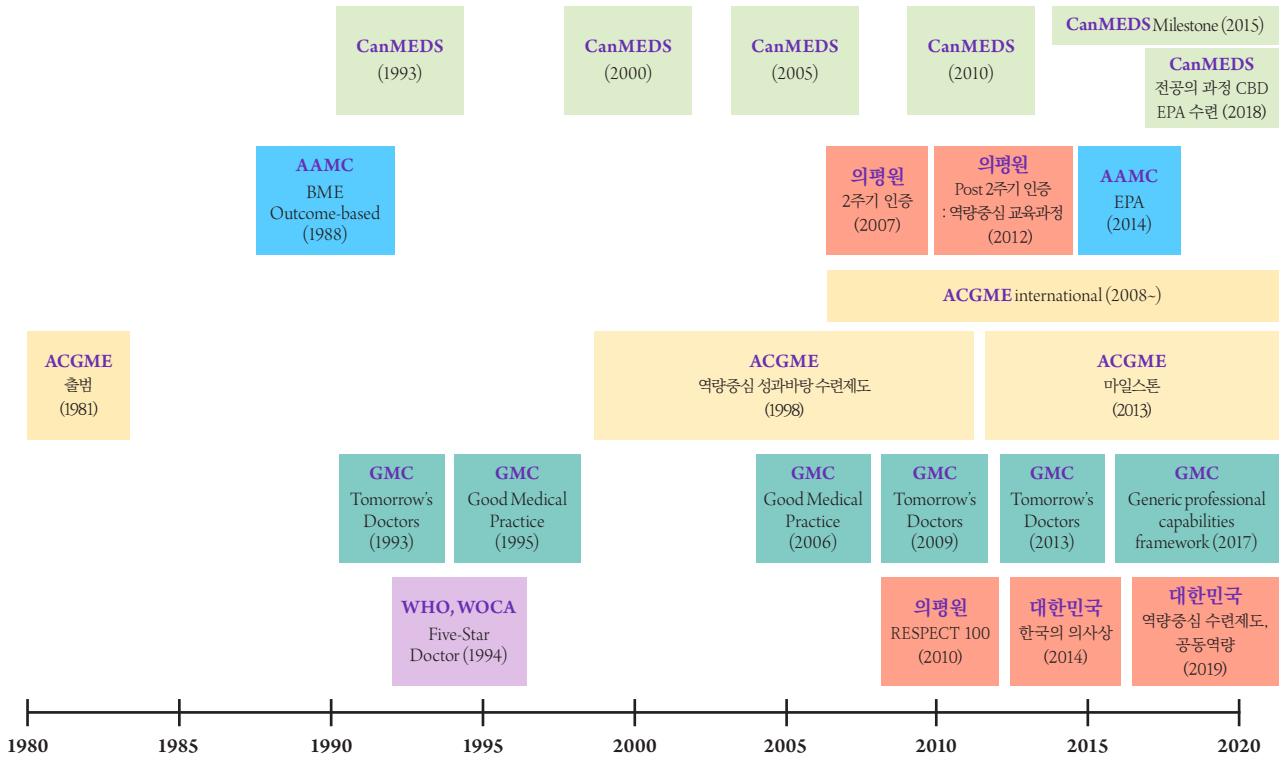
CanMEDS (1993)

CanMEDS (2000)

CanMEDS (2005)

CanMEDS (2010)

CanMEDS Milestone (2015)

CanMEDS 전공의 과정 CBD EPA 수련 (2018)

AAMC BME Outcome-based (1988)

의평원 2주기 인증 (2007)

의평원 Post 2주기 인증 : 역량중심 교육과정 (2012)

AAMC EPA (2014)

ACGME international (2008~)

ACGME 출범 (1981)

ACGME 역량중심 성과바탕 수련제도 (1998)

ACGME 마일스톤 (2013)

GMC Tomorrow's Doctors (1993)

GMC Good Medical Practice (1995)

GMC Good Medical Practice (2006)

GMC Tomorrow's Doctors (2009)

GMC Tomorrow's Doctors (2013)

GMC Generic professional capabilities framework (2017)

WHO, WOCA Five-Star Doctor (1994)

의평원 RESPECT 100 (2010)

대한민국 한국의 의사상 (2014)

대한민국 역량중심 수련제도, 공동역량 (2019)

1980 1985 1990 1995 2000 2005 2010 2015 2020